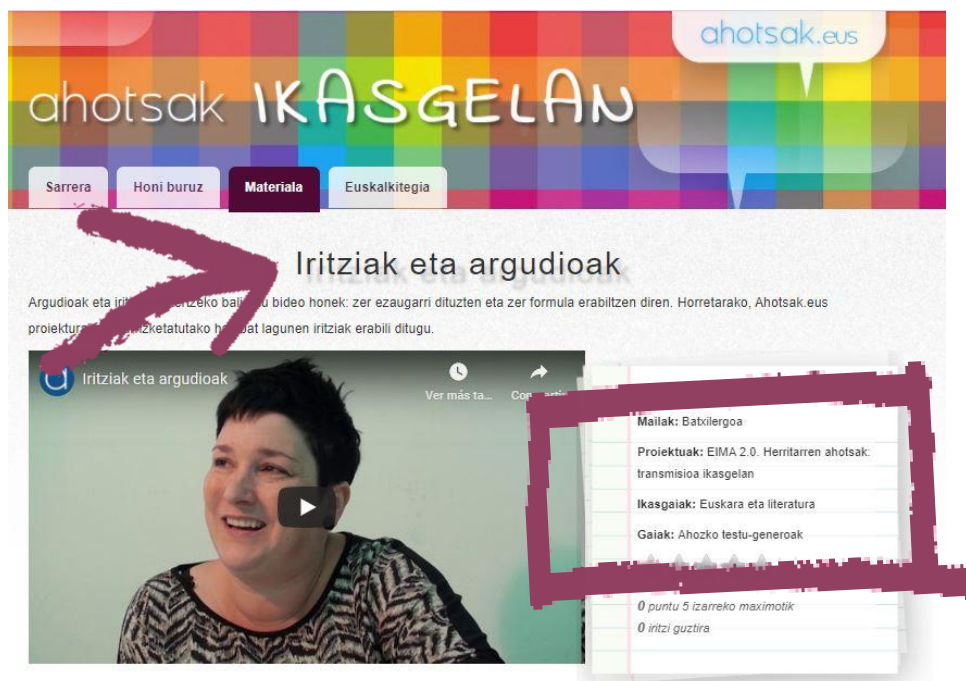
ahotsak.eus

ahotsak IKASGELAN

Sarrera
Honi buruz
Materiala
Euskalkitegia

Iritziak eta argudioak

Argudioak eta irit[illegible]erzeko bal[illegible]u bideo honek: zer ezaugarri dituzten eta zer formula erabiltzen diren. Horretarako, Ahotsak.eus proiektura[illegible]izketatutako h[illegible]at lagunen iritziak erabili ditugu.

Iritziak eta argudioak
Ver más ta...
Co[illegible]

Mailak: Batxilergoa

Proiektuak: EIMA 2.0. Herritarren ahotsak: transmisioa ikasgelan

Ikasgaiak: Euskara eta literatura

Gaiak: Ahozko testu-generoak

0 puntu 5 izarreko maximotik
0 iritzi guztira